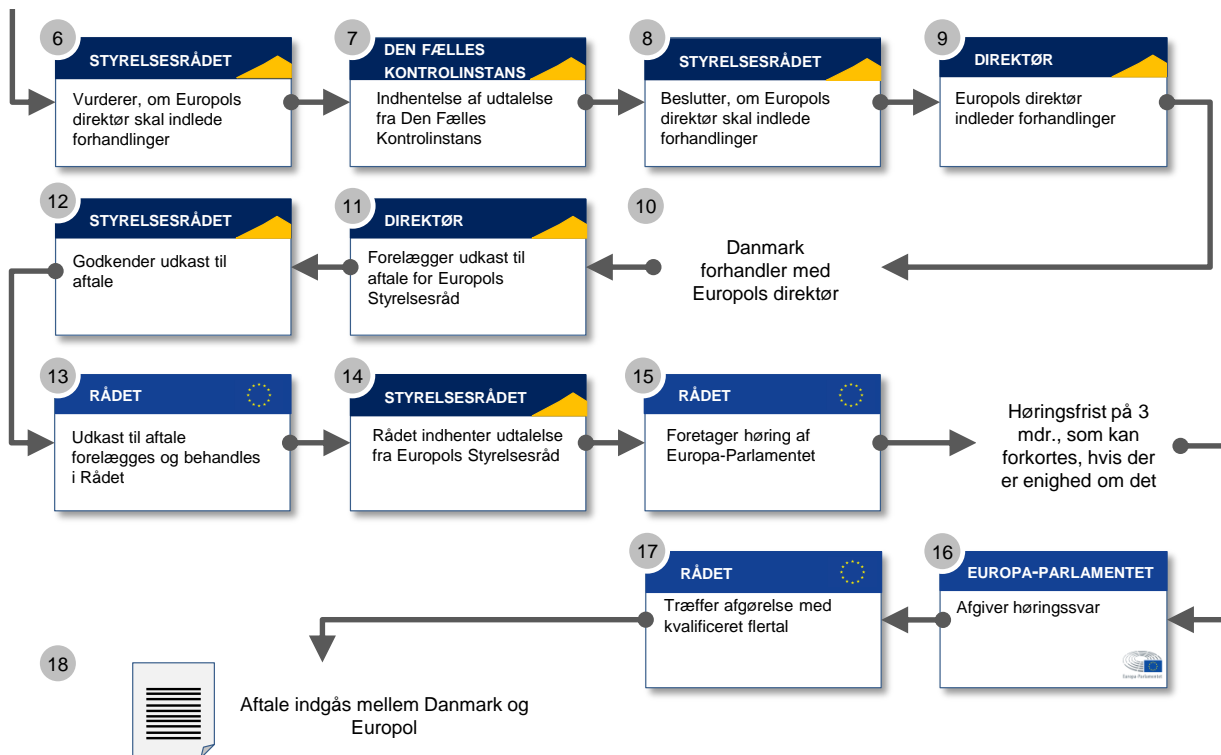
6
STYRELSESRÅDET
Vurderer, om Europols direktør skal indlede forhandlinger

7
DEN FÆLLES KONTROLINSTANS
Indhentelse af udtalelse fra Den Fælles Kontrolinstans

8
STYRELSESRÅDET
Beslutter, om Europols direktør skal indlede forhandlinger

9
DIREKTØR
Europols direktør indleder forhandlinger

10
Danmark forhandler med Europols direktør

11
DIREKTØR
Forelægger udkast til aftale for Europols Styrelsesråd

12
STYRELSESRÅDET
Godkender udkast til aftale

13
RÅDET
Udkast til aftale forelægges og behandles i Rådet

14
STYRELSESRÅDET
Rådet indhenter udtalelse fra Europols Styrelsesråd

15
RÅDET
Foretager høring af Europa-Parlamentet

Høringsfrist på 3 mdr., som kan forkortes, hvis der er enighed om det

16
EUROPA-PARLAMENTET
Afgiver høringssvar
Europa-Parlamentet

17
RÅDET
Træffer afgørelse med kvalificeret flertal

18
Aftale indgås mellem Danmark og Europol